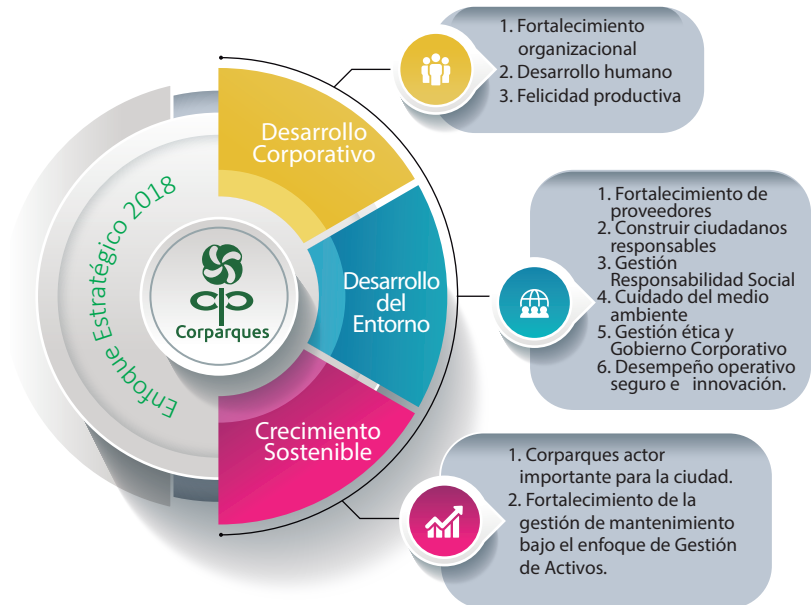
Enfoque Estratégico 2018

Corparques

Desarrollo Corporativo

1. Fortalecimiento organizacional
2. Desarrollo humano
3. Felicidad productiva

Desarrollo del Entorno

1. Fortalecimiento de proveedores
2. Construir ciudadanos responsables
3. Gestión Responsabilidad Social
4. Cuidado del medio ambiente
5. Gestión ética y Gobierno Corporativo
6. Desempeño operativo seguro e innovación.

Crecimiento Sostenible

1. Corparques actor importante para la ciudad.
2. Fortalecimiento de la gestión de mantenimiento bajo el enfoque de Gestión de Activos.